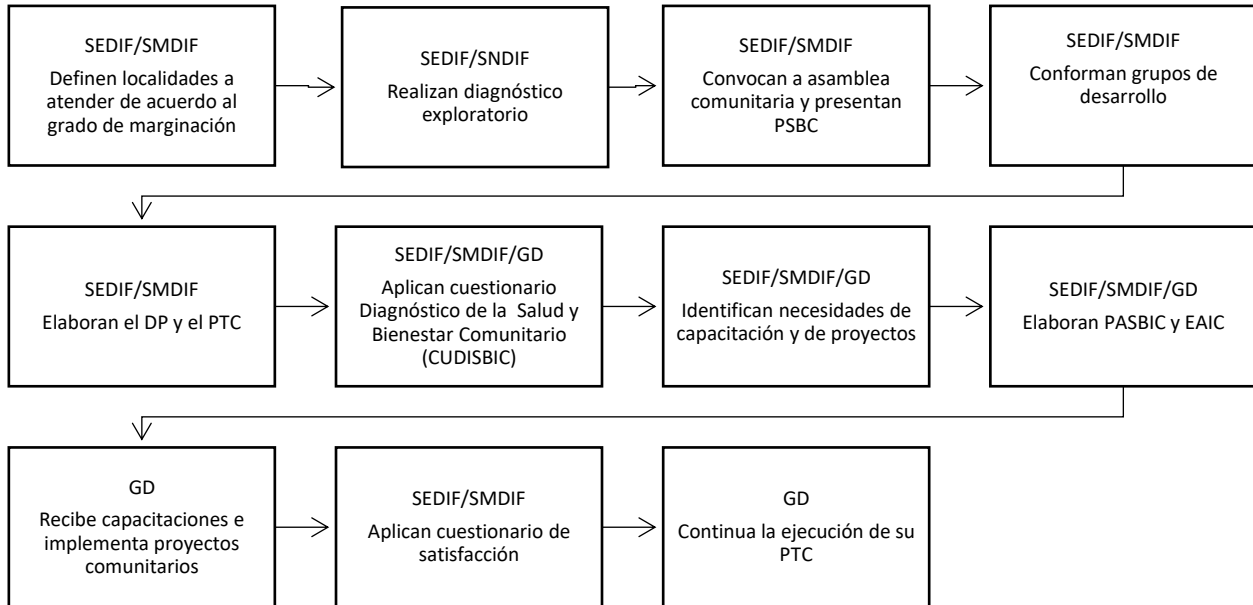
SEDIF/SMDIF
Definen localidades a atender de acuerdo al grado de marginación

SEDIF/SNDIF
Realizan diagnóstico exploratorio

SEDIF/SMDIF
Convocan a asamblea comunitaria y presentan PSBC

SEDIF/SMDIF
Conforman grupos de desarrollo

SEDIF/SMDIF
Elaboran el DP y el PTC

SEDIF/SMDIF/GD
Aplican cuestionario Diagnóstico de la Salud y Bienestar Comunitario (CUDISBIC)

SEDIF/SMDIF/GD
Identifican necesidades de capacitación y de proyectos

SEDIF/SMDIF/GD
Elaboran PASBIC y EAIC

GD
Recibe capacitaciones e implementa proyectos comunitarios

SEDIF/SMDIF
Aplican cuestionario de satisfacción

GD
Continua la ejecución de su PTC